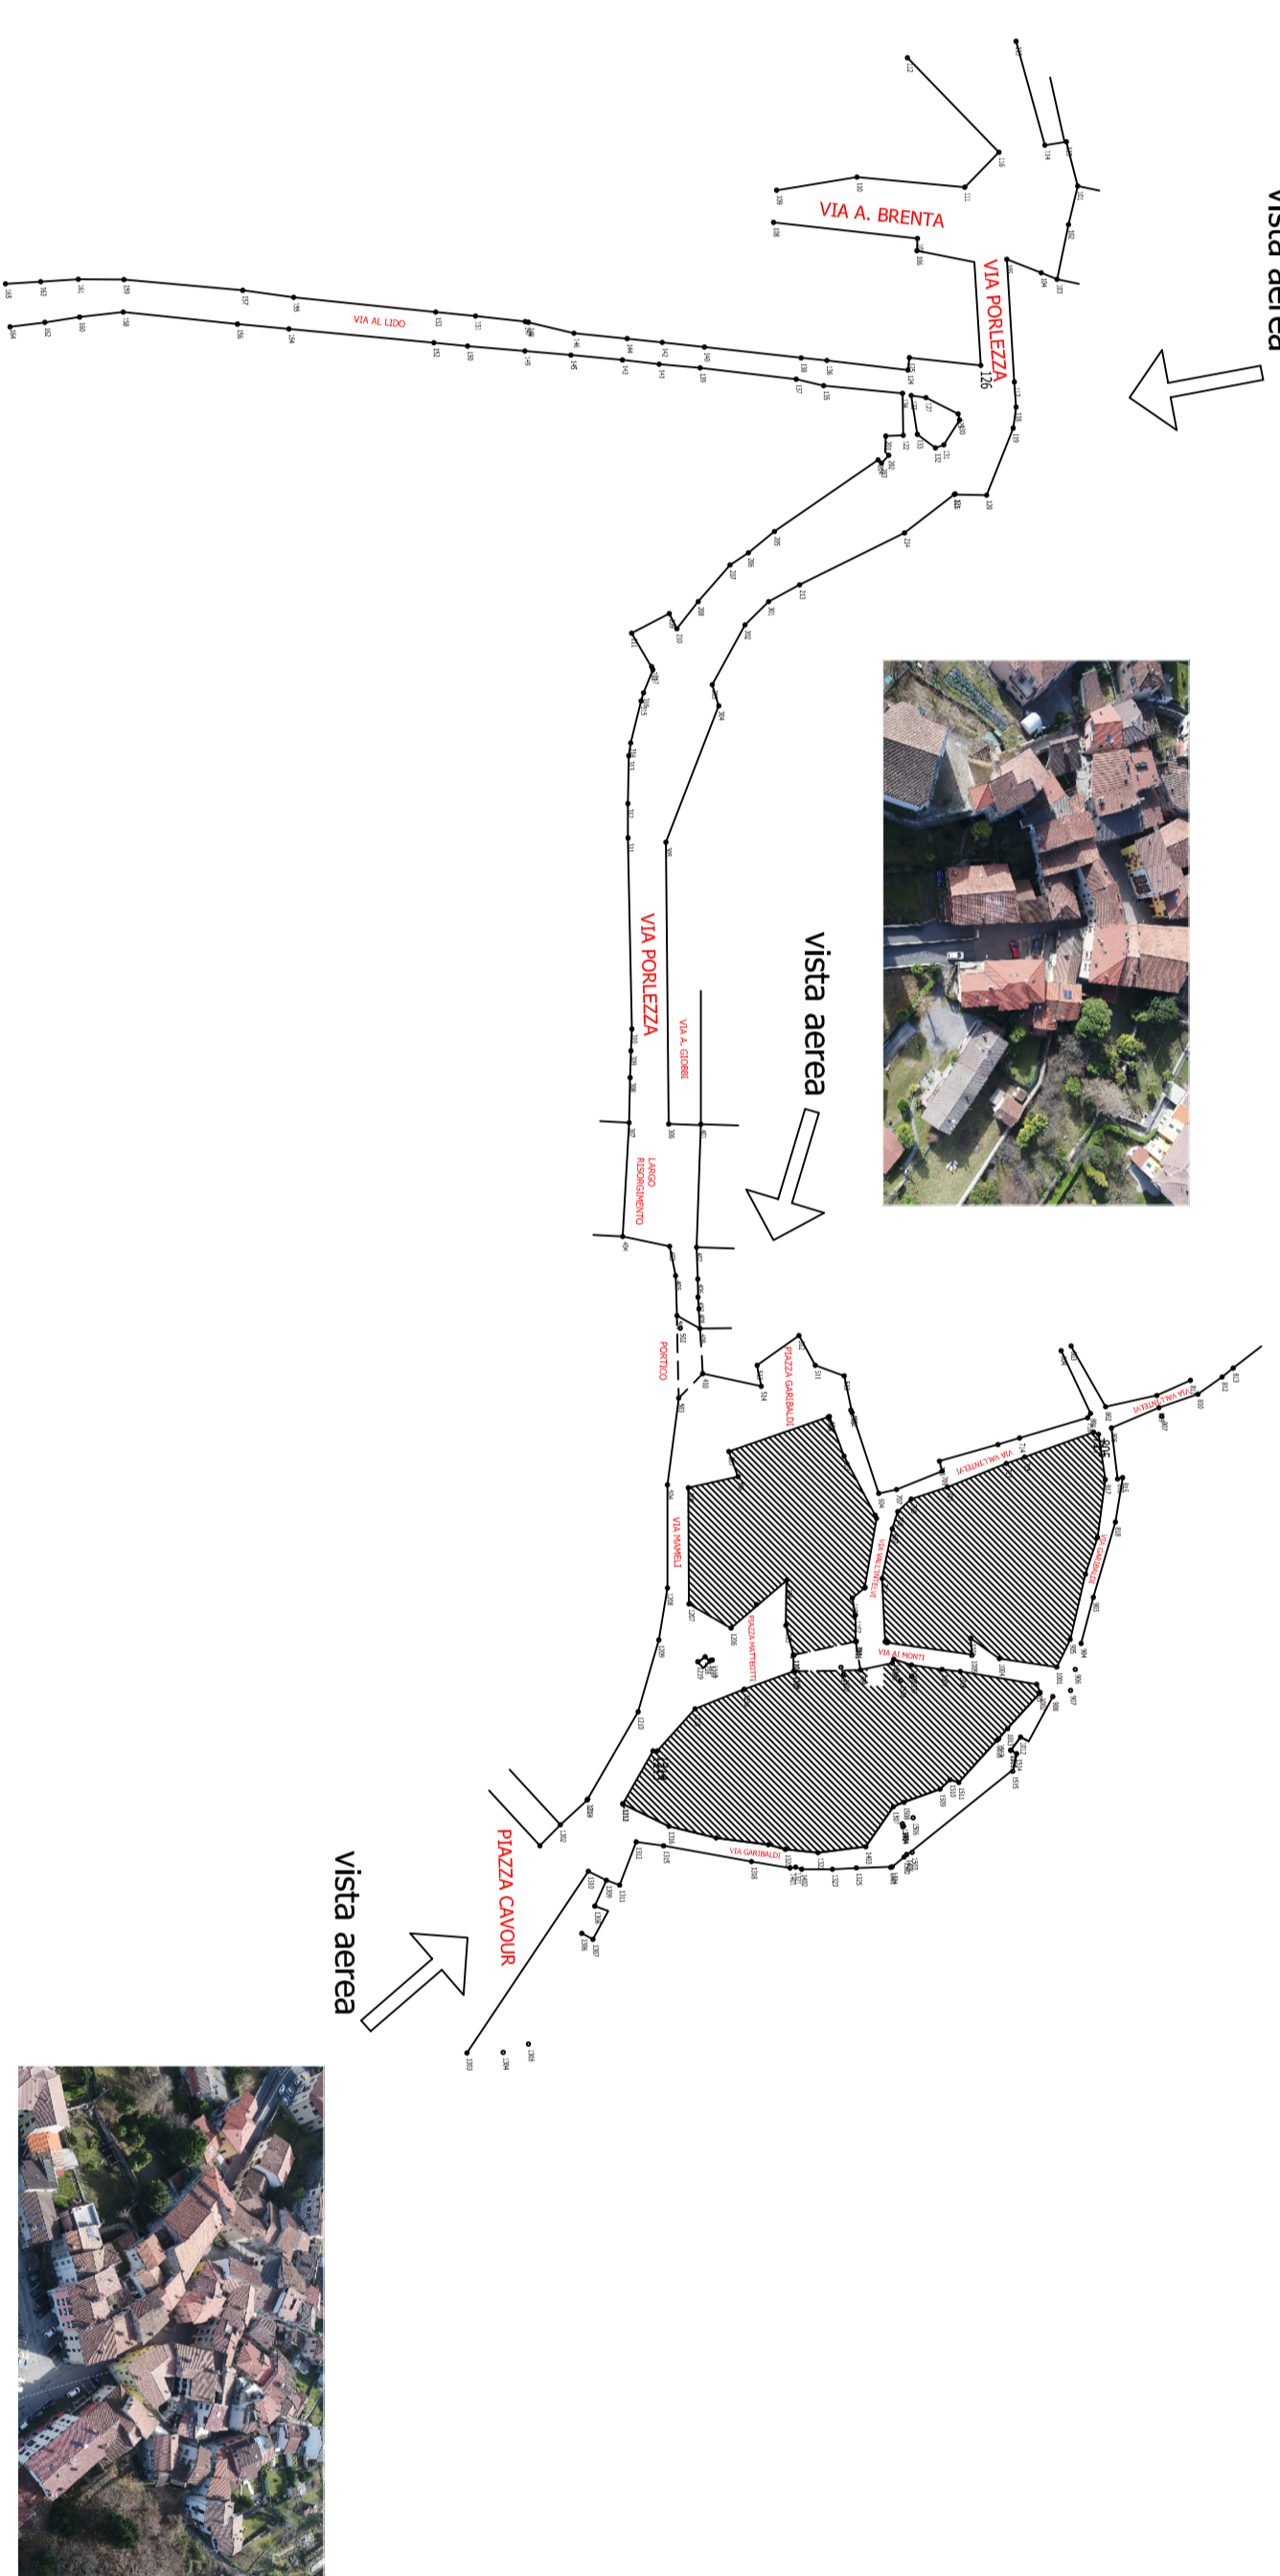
vista aerea

VIA A. BRENTA

VIA PORLEZZA

126

VIA AL LIDO

VIA PORLEZZA

VIA A. GIOBBI

vista aerea

LARGO RISORGIMENTO

PORTICO

PIAZZA GARIBALDI

VIA VALL'INTELVI

VIA VALL'INTELVI

VIA MAMELI

VIA VALL'INTELVI

VIA GARIBALDI

VIA AI MONTI

PIAZZA MATTEOTTI

VIA GARIBALDI

PIAZZA CAVOUR

vista aerea